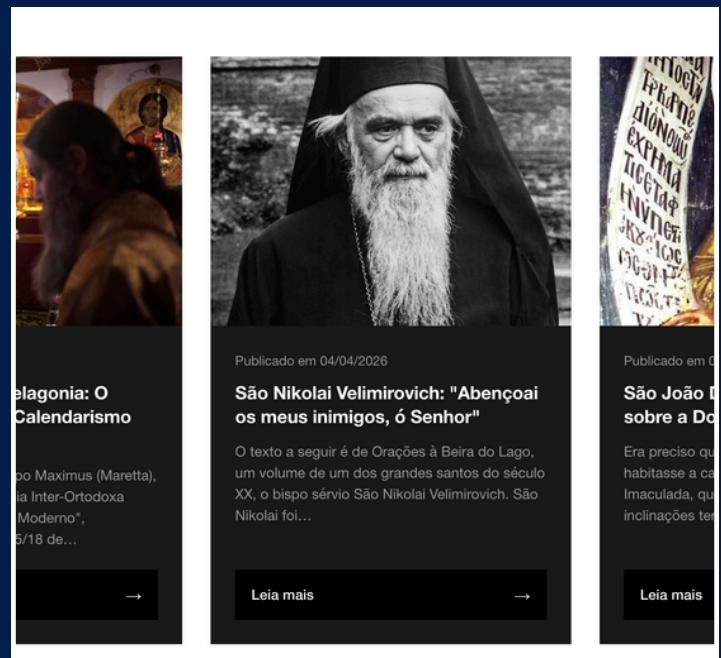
elagonia: O Calendarismo

po Maximus (Maretta), ia Inter-Ortodoxa Moderno", 5/18 de…

→

Publicado em 04/04/2026

São Nikolai Velimirovich: "Abençoai os meus inimigos, ó Senhor"

O texto a seguir é de Orações à Beira do Lago, um volume de um dos grandes santos do século XX, o bispo sérvio São Nikolai Velimirovich. São Nikolai foi…

Leia mais →

Publicado em 0

São João D sobre a Do

Era preciso qu habitasse a ca Imaculada, qu inclinações te

Leia mais